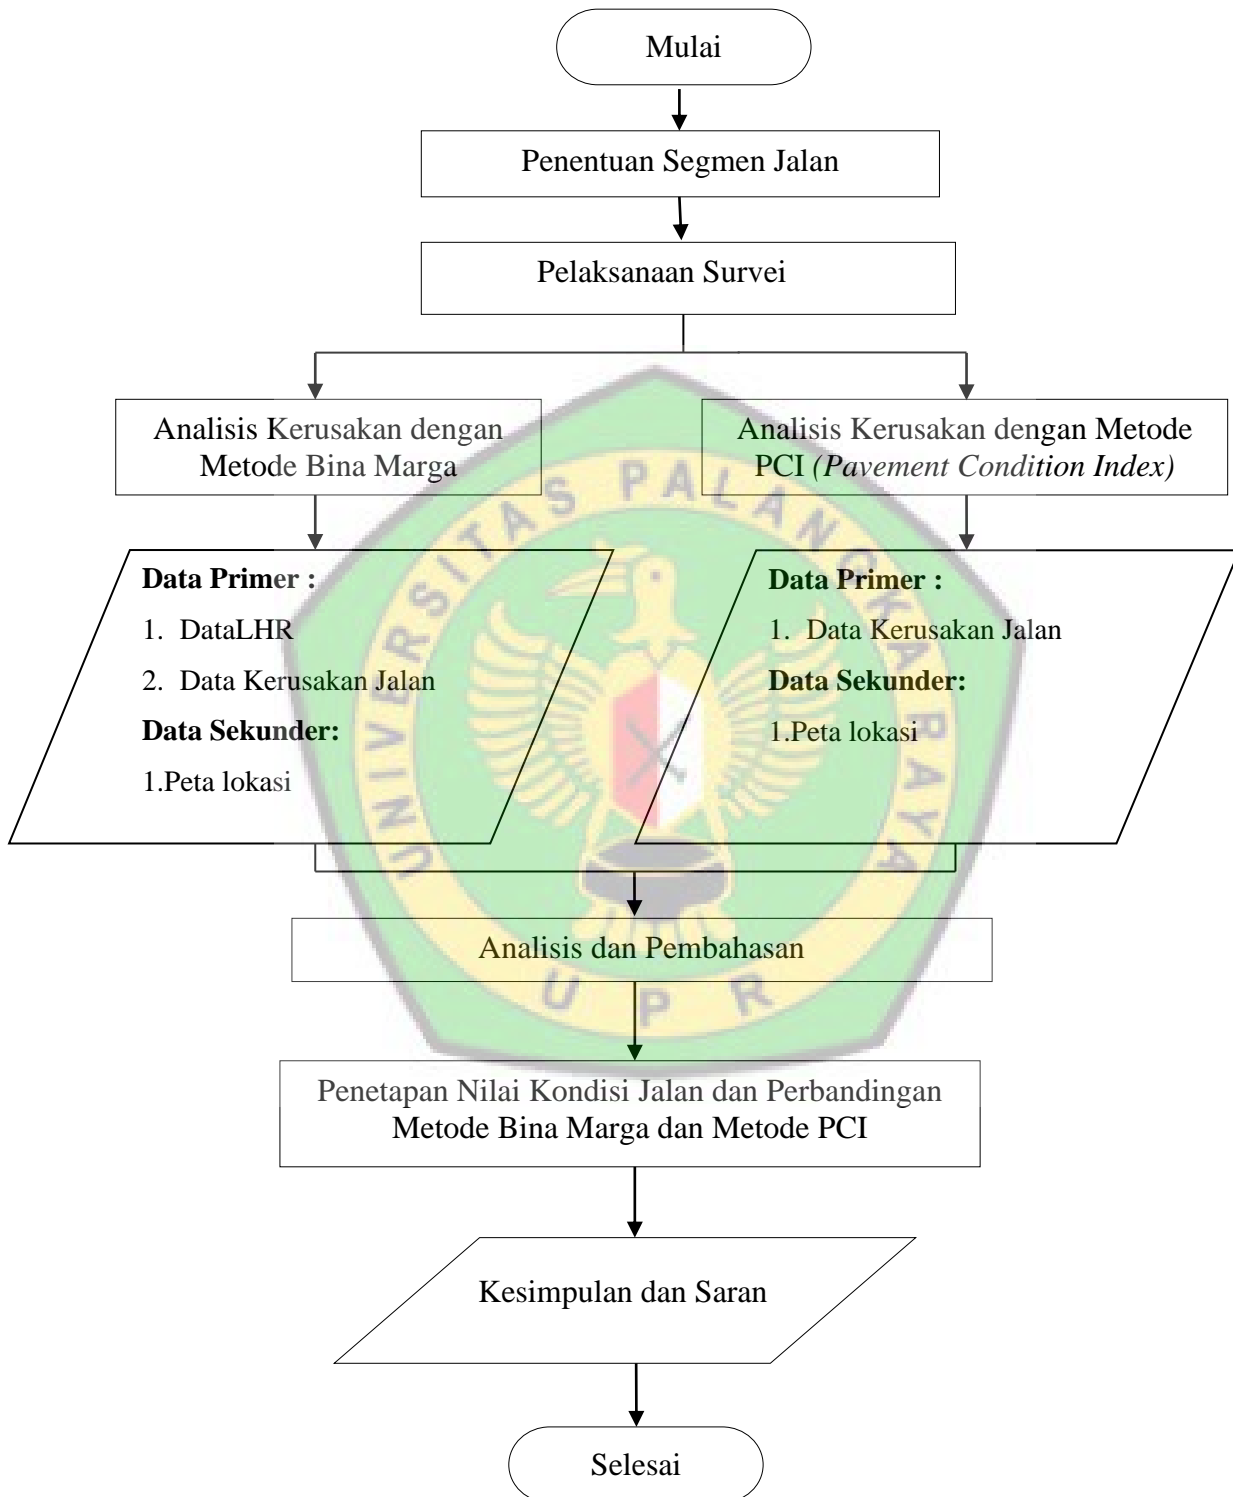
Mulai

Penentuan Segmen Jalan

Pelaksanaan Survei

Analisis Kerusakan dengan Metode Bina Marga

Analisis Kerusakan dengan Metode PCI *(Pavement Condition Index)*

**Data Primer :**
1. DataLHR
2. Data Kerusakan Jalan
**Data Sekunder:**
1.Peta lokasi

**Data Primer :**
1. Data Kerusakan Jalan
**Data Sekunder:**
1.Peta lokasi

U P R
UNIVERSITAS PALANGKARAYA

Analisis dan Pembahasan

Penetapan Nilai Kondisi Jalan dan Perbandingan Metode Bina Marga dan Metode PCI

Kesimpulan dan Saran

Selesai